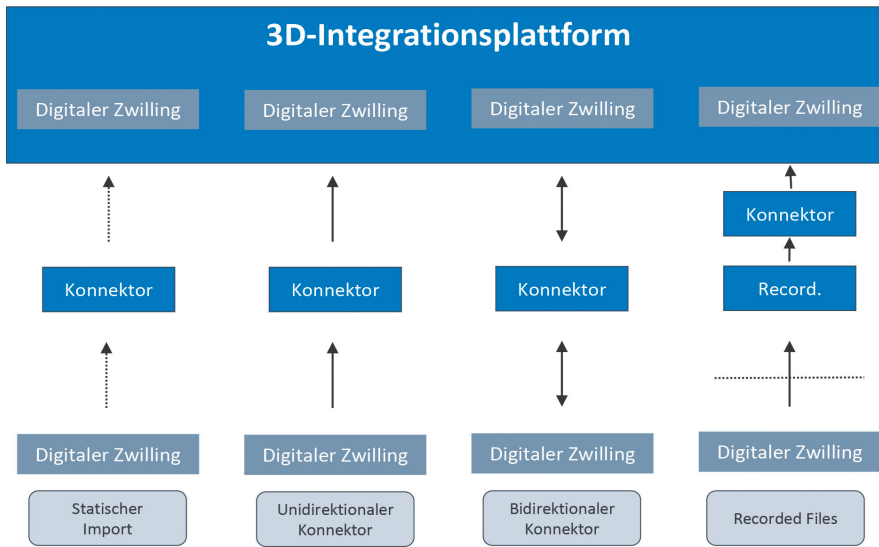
3D-Integrationsplattform

Digitaler Zwilling

Digitaler Zwilling

Digitaler Zwilling

Digitaler Zwilling

Konnektor

Konnektor

Konnektor

Konnektor

Record.

Digitaler Zwilling

Digitaler Zwilling

Digitaler Zwilling

Digitaler Zwilling

Statischer Import

Unidirektionaler Konnektor

Bidirektionaler Konnektor

Recorded Files